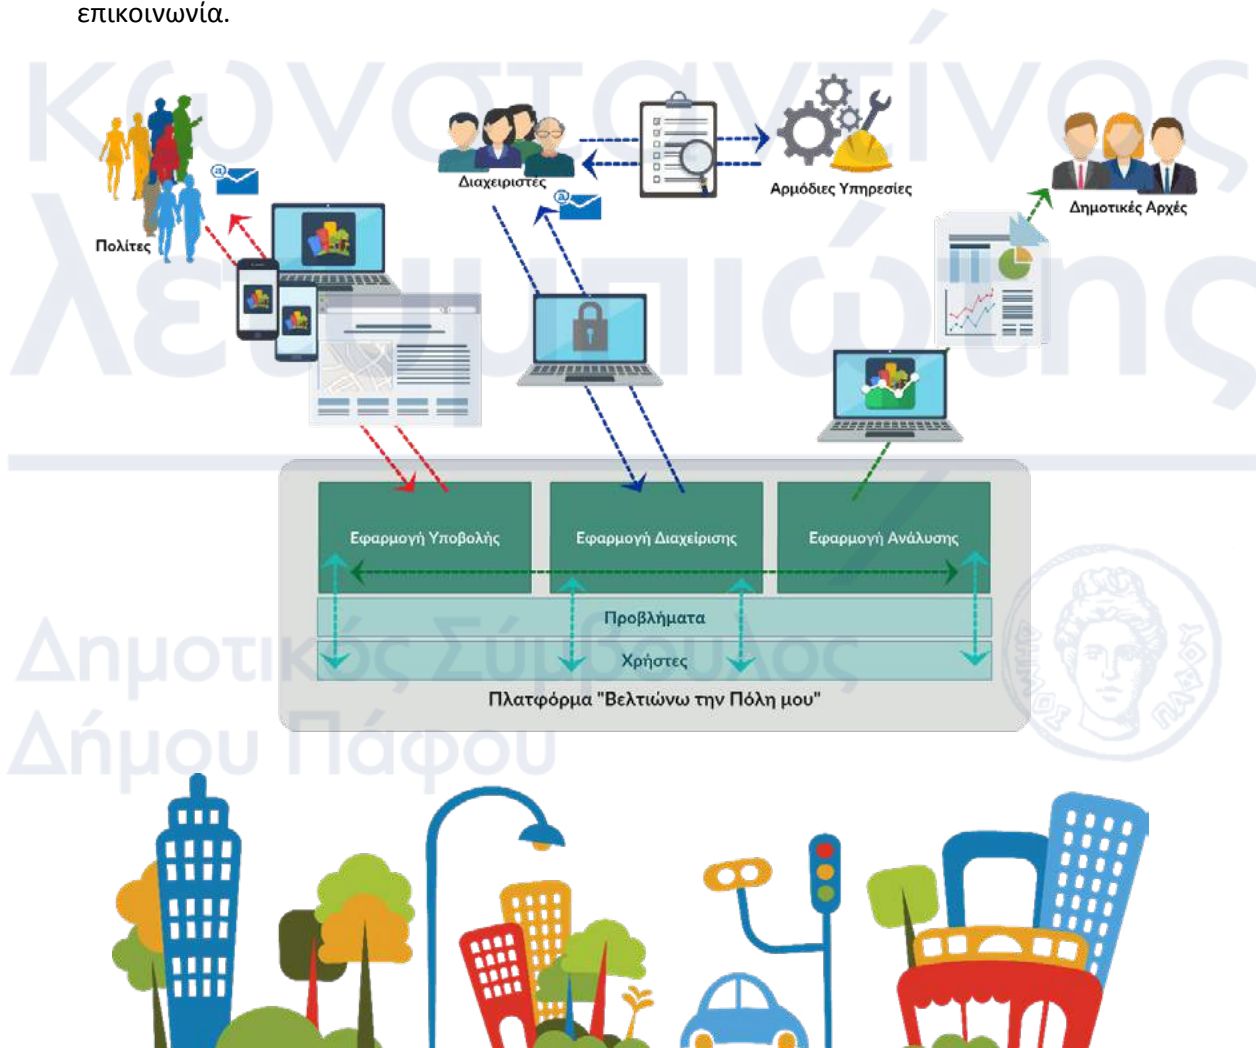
επικοινωνία.

Κωνσταντίνος Λευκωσιάτης

Πολίτες

Διαχειριστές

Αρμόδιες Υπηρεσίες

Δημοτικές Αρχές

Εφαρμογή Υποβολής

Εφαρμογή Διαχείρισης

Εφαρμογή Ανάλυσης

Προβλήματα

Χρήστες

Πλατφόρμα "Βελτιώνω την Πόλη μου"

Δημοτικός Σύμβουλος Δήμου Πάφου